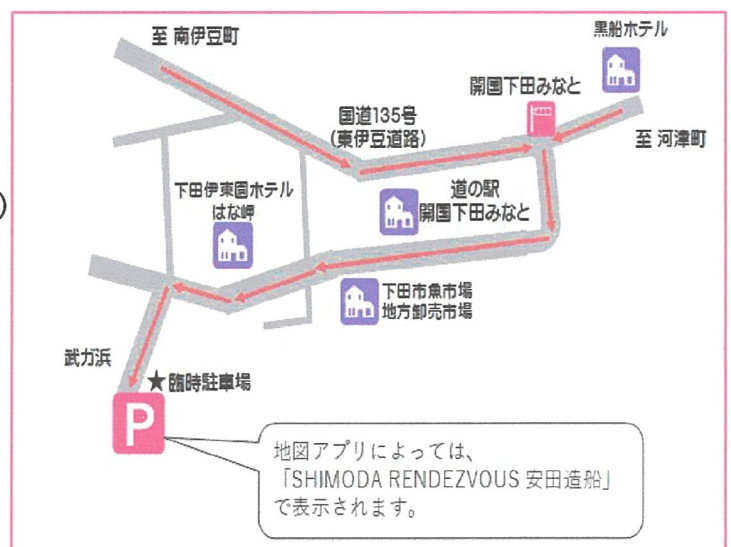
至 南伊豆町

黒船ホテル

開国下田みなと

国道135号
(東伊豆道路)

至 河津町

下田伊東園ホテル
はな岬

道の駅
開国下田みなと

下田市魚市場
地方卸売市場

武ガ浜

★臨時駐車場

P

地図アプリによっては、
「SHIMODA RENDEZVOUS 安田造船」
で表示されます。